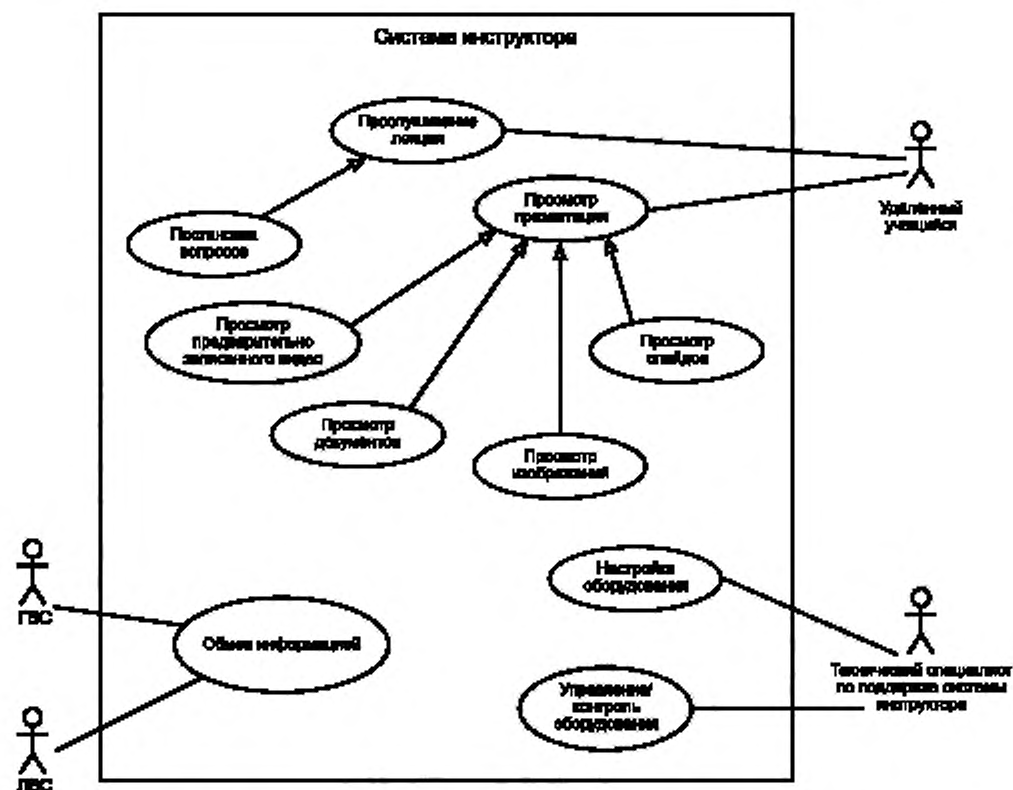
Система инструктора

Прослушивание лекции

Удаленный учащийся

Просмотр презентации

Посылание вопросов

Просмотр предварительно записанного видео

Просмотр слайдов

Просмотр документов

Просмотр изображений

ГВС

Настройка оборудования

Обмен информацией

Технический специалист по поддержке системы инструктора

Управление/ контроль оборудования

ЛВС